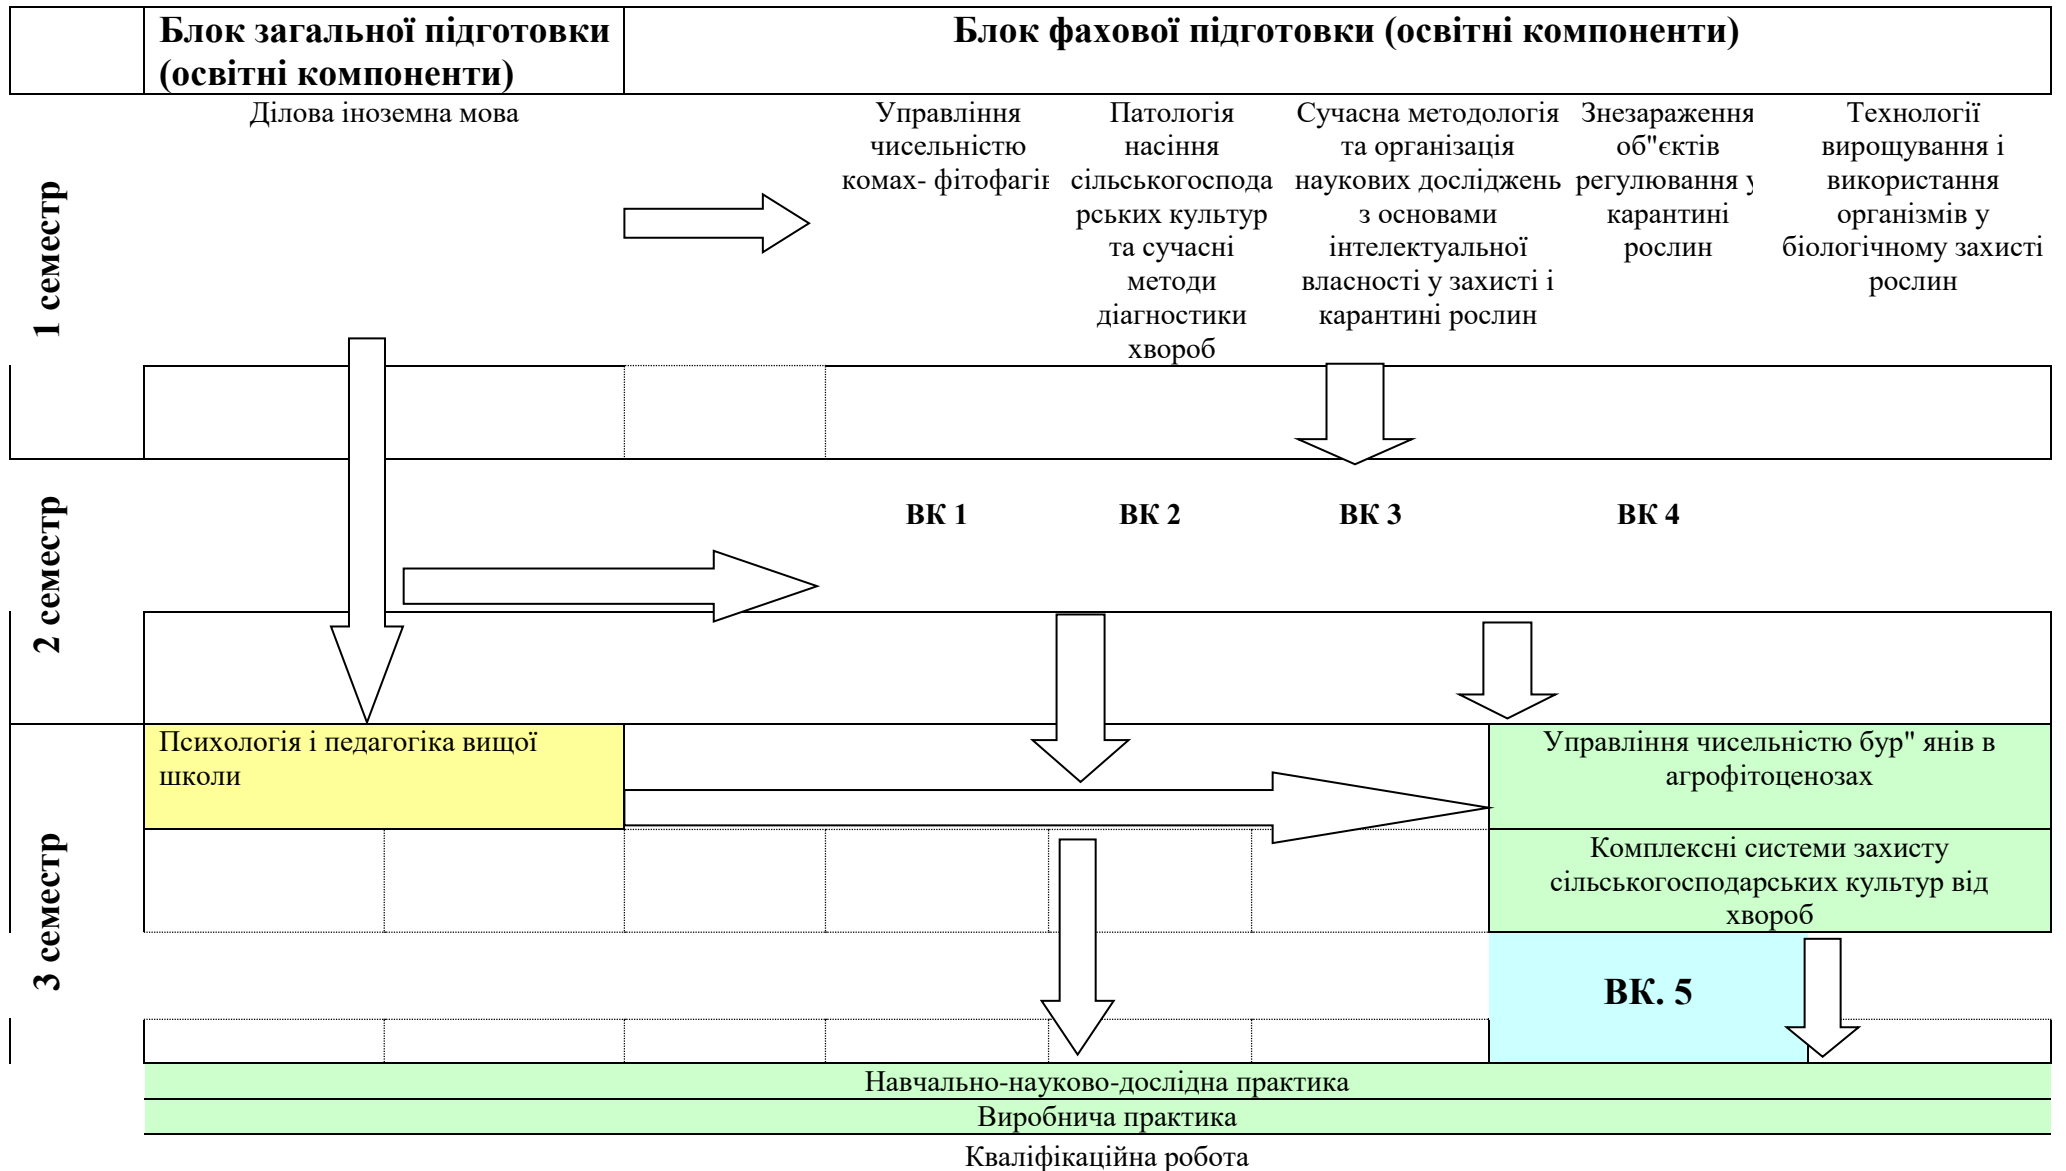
Блок загальної підготовки (освітні компоненти)

Блок фахової підготовки (освітні компоненти)

1 семестр

Ділова іноземна мова

Управління чисельністю комах- фітофагів

Патологія насіння сільськогосподарських культур та сучасні методи діагностики хвороб

Сучасна методологія та організація наукових досліджень з основами інтелектуальної власності у захисті і карантині рослин

Знезараження об"єктів регулювання у карантині рослин

Технології вирощування і використання організмів у біологічному захисті рослин

2 семестр

ВК 1

ВК 2

ВК 3

ВК 4

3 семестр

Психологія і педагогіка вищої школи

Управління чисельністю бур" янів в агрофітоценозах

Комплексні системи захисту сільськогосподарських культур від хвороб

ВК. 5

Навчально-науково-дослідна практика

Виробнича практика

Кваліфікаційна робота